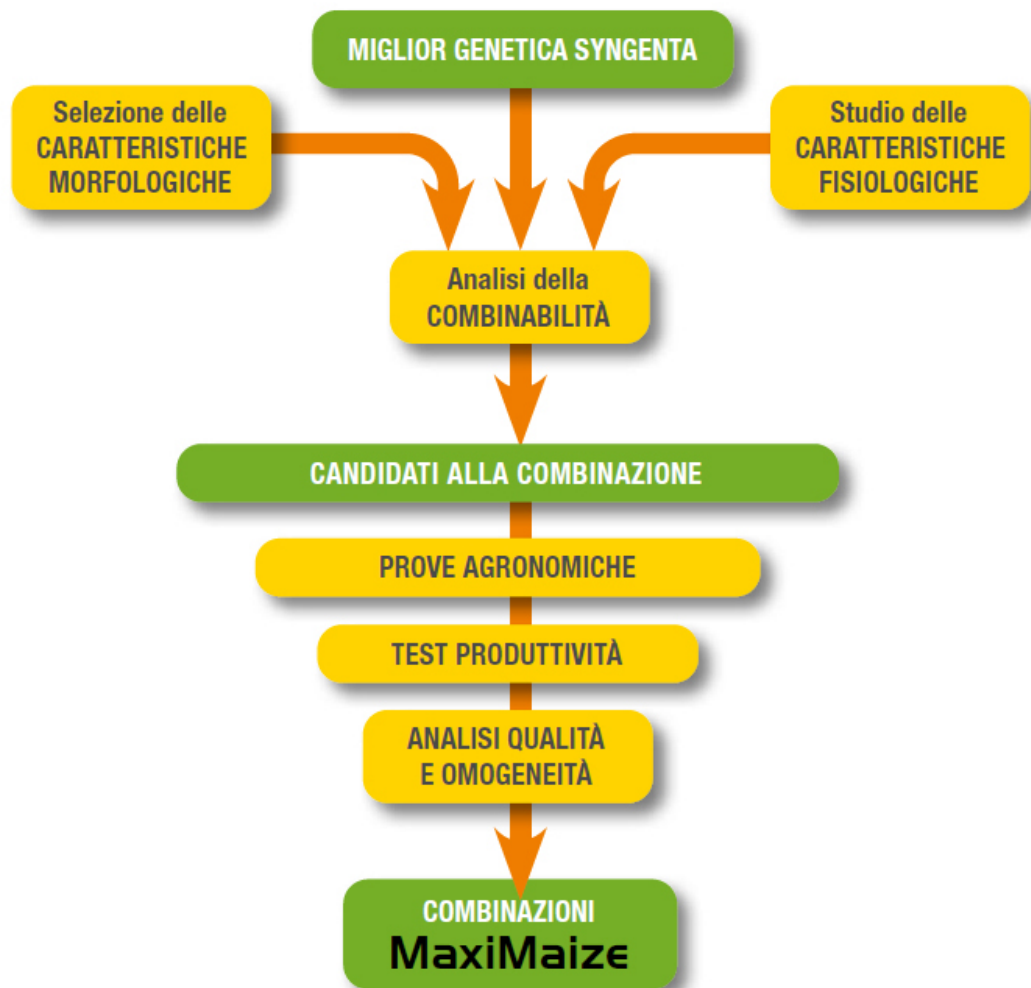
MIGLIOR GENETICA SYNGENTA

Selezione delle CARATTERISTICHE MORFOLOGICHE

Studio delle CARATTERISTICHE FISIOLOGICHE

Analisi della COMBINABILITÀ

CANDIDATI ALLA COMBINAZIONE

PROVE AGRONOMICHE

TEST PRODUTTIVITÀ

ANALISI QUALITÀ E OMOGENEITÀ

COMBINAZIONI MaxiMaize